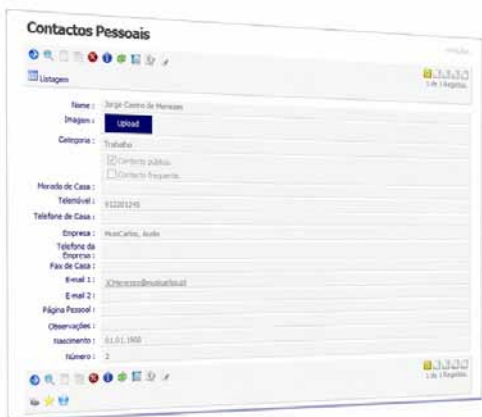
Contactos Pessoais

Inserção

Listagens

1 de 1 Registos

Nome : Jorge Castro de Menezes

Imagem : Upload

Categoria : Trabalho

Contacto público

Contacto frequente

Morada de Casa :

Telemóvel : 912201245

Telefone de Casa :

Empresa : MusiCarlos, Audio

Telefone da Empresa :

Fax de Casa :

E-mail 1 : JCMenezes@musicarlos.pt

E-mail 2 :

Página Pessoal :

Observações :

Nascimento : 01.01.1900

Número : 2

1 de 1 Registos